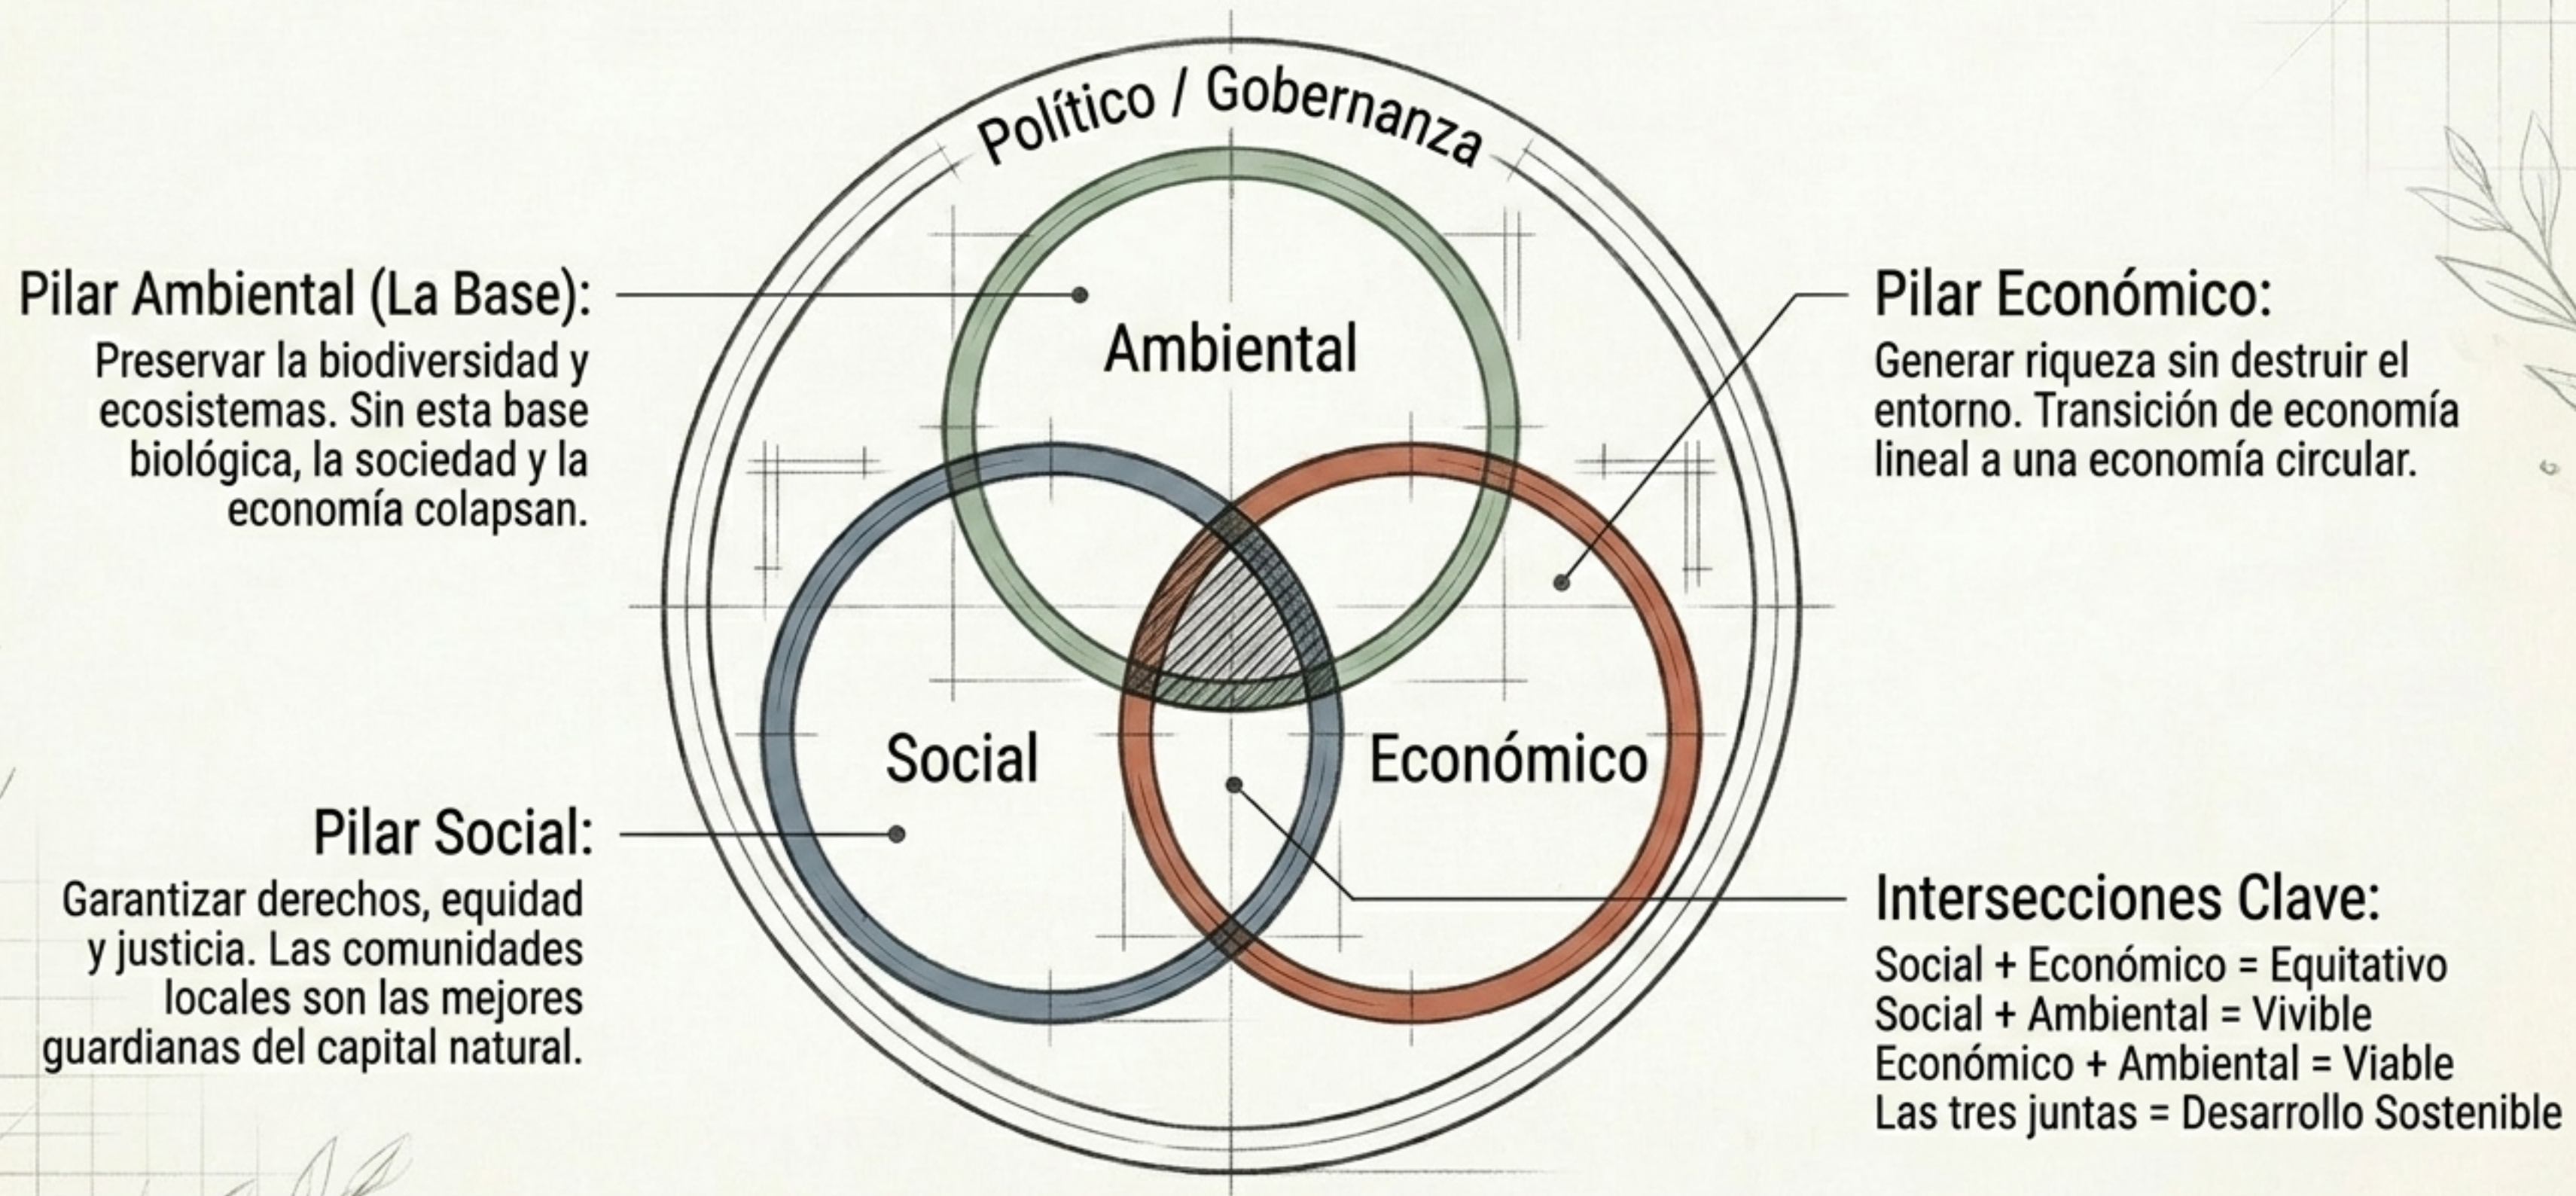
Político / Gobernanza

Pilar Ambiental (La Base):
Preservar la biodiversidad y ecosistemas. Sin esta base biológica, la sociedad y la economía colapsan.

Ambiental

Pilar Económico:
Generar riqueza sin destruir el entorno. Transición de economía lineal a una economía circular.

Social

Económico

Pilar Social:
Garantizar derechos, equidad y justicia. Las comunidades locales son las mejores guardianas del capital natural.

Intersecciones Clave:
Social + Económico = Equitativo
Social + Ambiental = Vivible
Económico + Ambiental = Viable
Las tres juntas = Desarrollo Sostenible